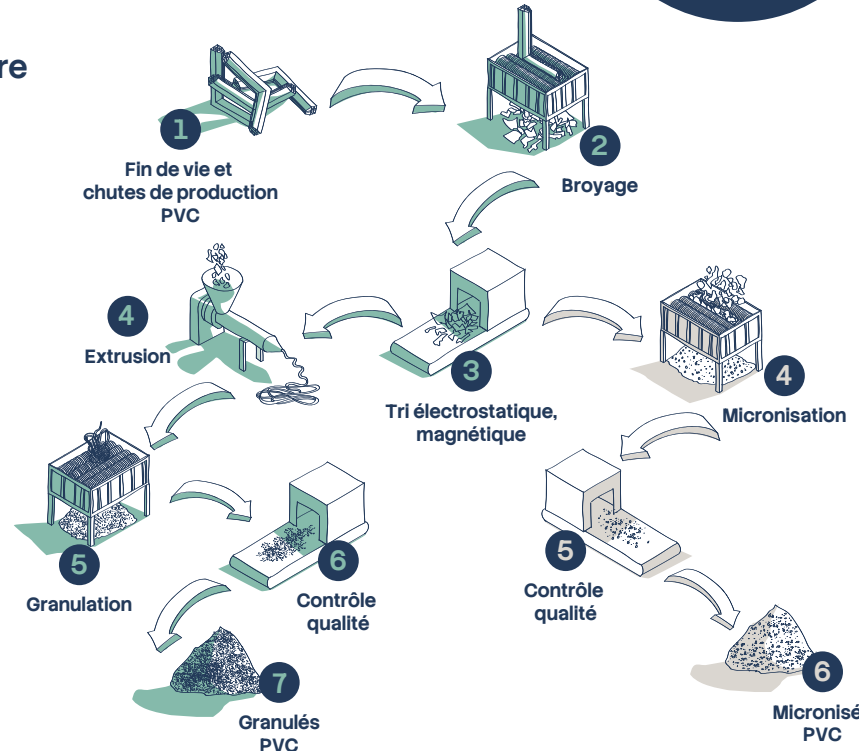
re

1
Fin de vie et chutes de production PVC

2
Broyage

3
Tri électrostatique, magnétique

4
Extrusion

4
Micronisation

5
Granulation

6
Contrôle qualité

5
Contrôle qualité

7
Granulés PVC

6
Micronisé PVC